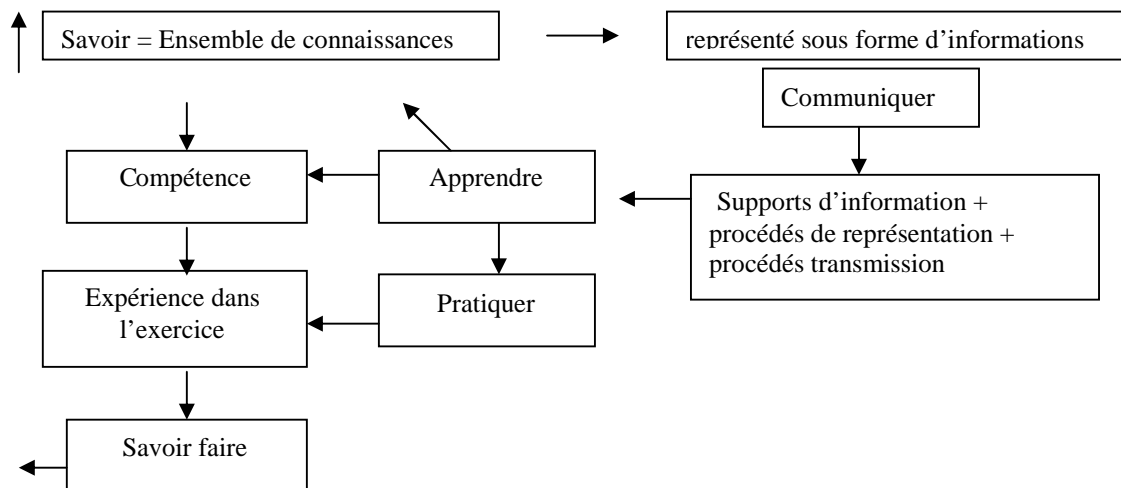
Savoir = Ensemble de connaissances

représenté sous forme d'informations

Communiquer

Compétence

Apprendre

Supports d'information + procédés de représentation + procédés transmission

Expérience dans l'exercice

Pratiquer

Savoir faire